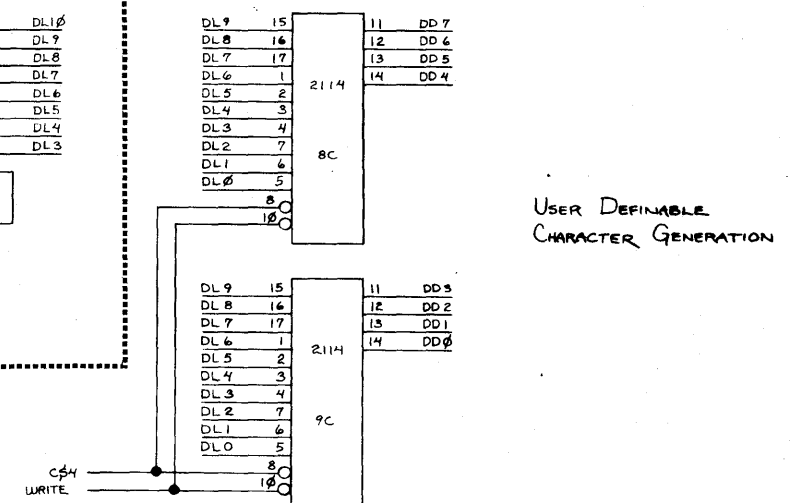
DL1Ø
DL9
DL8
DL7
DL6
DL5
DL4
DL3

DL9 15
DL8 16
DL7 17
DL6 1
DL5 2
DL4 3
DL3 4
DL2 7
DL1 6
DLØ 5
8
1Ø

2114

8C

11 DD7
12 DD6
13 DD5
14 DD4

USER DEFINABLE
CHARACTER GENERATION

DL9 15
DL8 16
DL7 17
DL6 1
DL5 2
DL4 3
DL3 4
DL2 7
DL1 6
DLO 5
8
1Ø

2114

9C

11 DD3
12 DD2
13 DD1
14 DDØ

C$4
WRITE